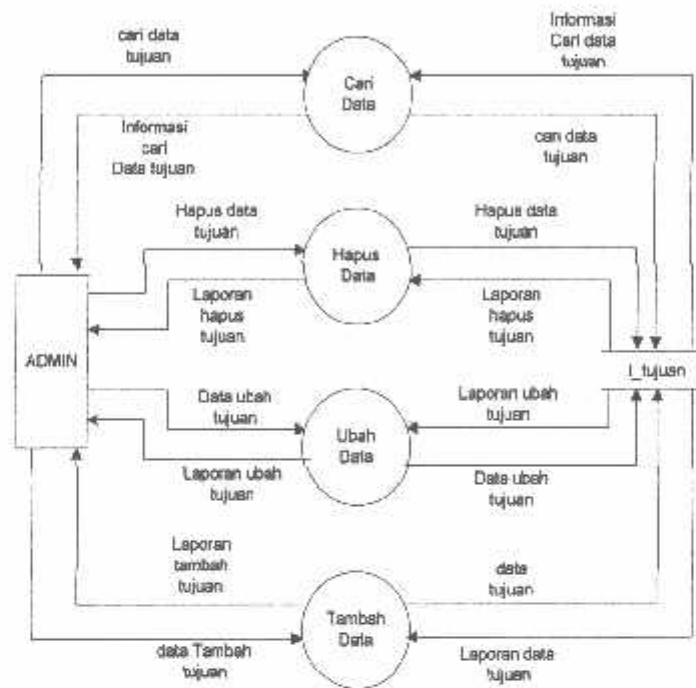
cari data tujuan

Informasi Cari data tujuan

Cari Data

Informasi cari Data tujuan

cari data tujuan

Hapus data tujuan

Hapus Data

Hapus data tujuan

Laporan hapus tujuan

Laporan hapus tujuan

ADMIN

t_tujuan

Data ubah tujuan

Laporan ubah tujuan

Ubah Data

Laporan ubah tujuan

Data ubah tujuan

Laporan tambah tujuan

data tujuan

Tambah Data

data Tambah tujuan

Laporan data tujuan